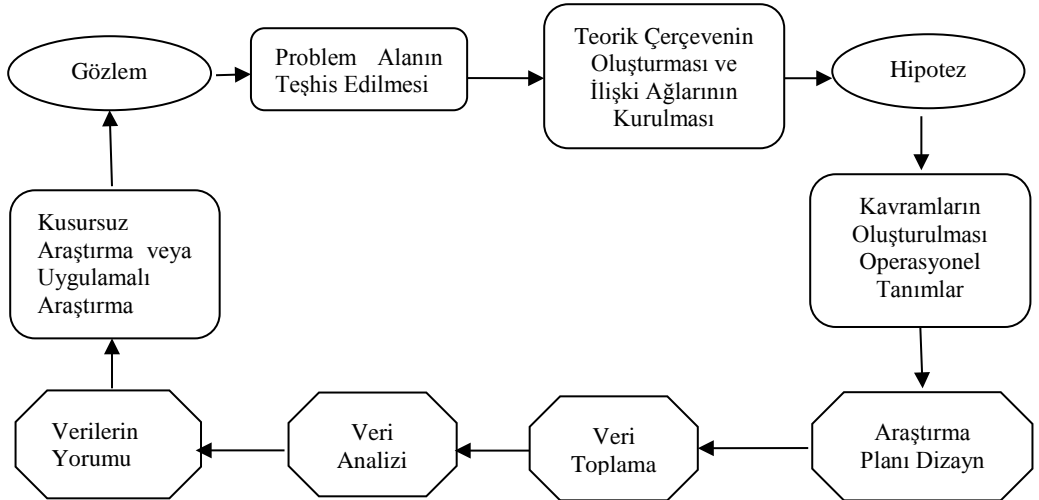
Gözlem

Problem Alanın Teşhis Edilmesi

Teorik Çerçevenin Oluşturması ve İlişki Ağlarının Kurulması

Hipotez

Kavramların Oluşturulması Operasyonel Tanımlar

Araştırma Planı Dizayn

Veri Toplama

Veri Analizi

Verilerin Yorumu

Kusursuz Araştırma veya Uygulamalı Araştırma